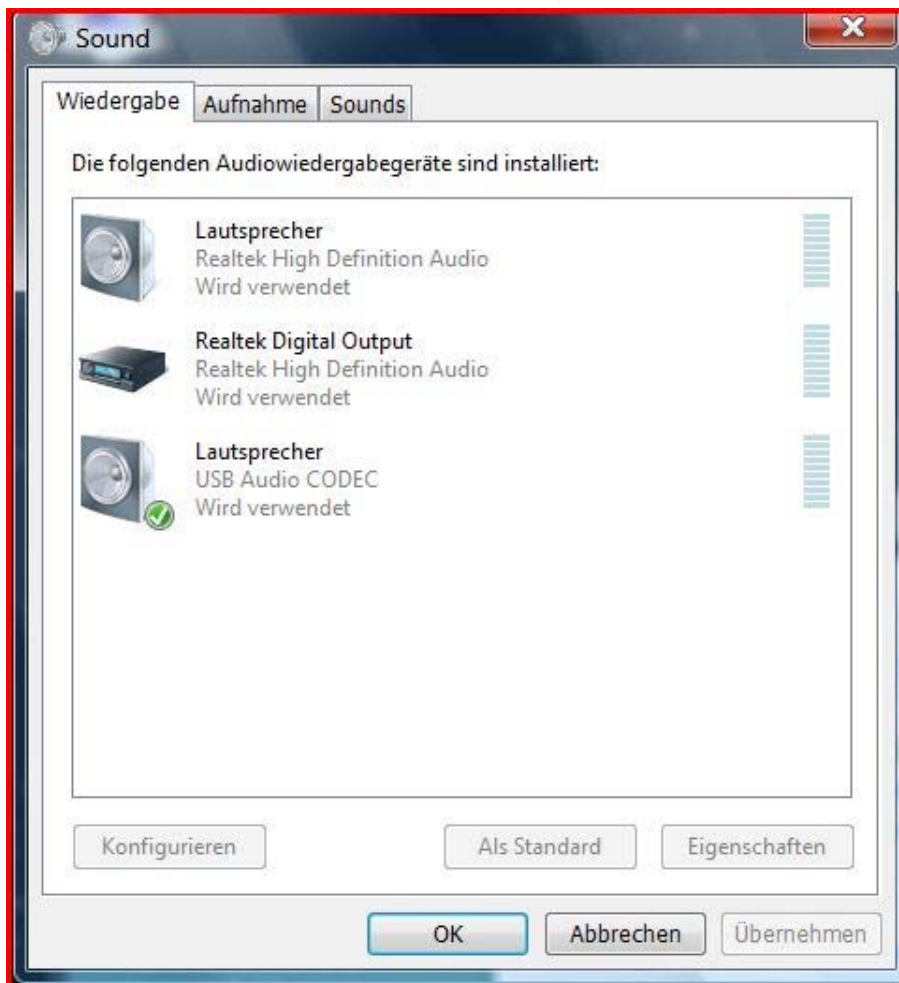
Sound

Wiedergabe | Aufnahme | Sounds

Die folgenden Audiowiedergabegeräte sind installiert:

Lautsprecher
Realtek High Definition Audio
Wird verwendet

Realtek Digital Output
Realtek High Definition Audio
Wird verwendet

Lautsprecher
USB Audio CODEC
Wird verwendet

Konfigurieren
Als Standard
Eigenschaften

OK
Abbrechen
Übernehmen